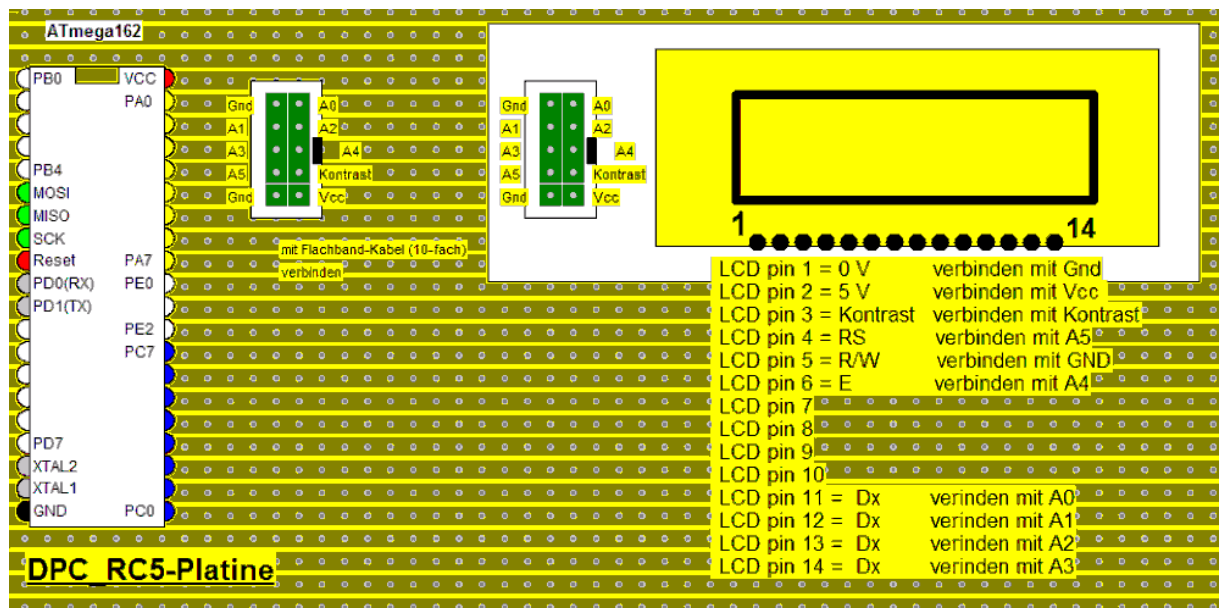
ATmega162

PB0
VCC
PA0
PB4
MOSI
MISO
SCK
Reset
PA7
PD0(RX)
PE0
PD1(TX)
PE2
PC7
PD7
XTAL2
XTAL1
GND
PC0

Gnd
A0
A1
A2
A3
A4
A5
Kontrast
Gnd
Vcc

mit Flachband-Kabel (10-fach) verbinden

Gnd
A0
A1
A2
A3
A4
A5
Kontrast
Gnd
Vcc

1
14

LCD pin 1 = 0 V verbinden mit Gnd
LCD pin 2 = 5 V verbinden mit Vcc
LCD pin 3 = Kontrast verbinden mit Kontrast
LCD pin 4 = RS verbinden mit A5
LCD pin 5 = R/W verbinden mit GND
LCD pin 6 = E verbinden mit A4
LCD pin 7
LCD pin 8
LCD pin 9
LCD pin 10
LCD pin 11 = Dx verinden mit A0
LCD pin 12 = Dx verinden mit A1
LCD pin 13 = Dx verinden mit A2
LCD pin 14 = Dx verinden mit A3

DPC_RC5-Platine